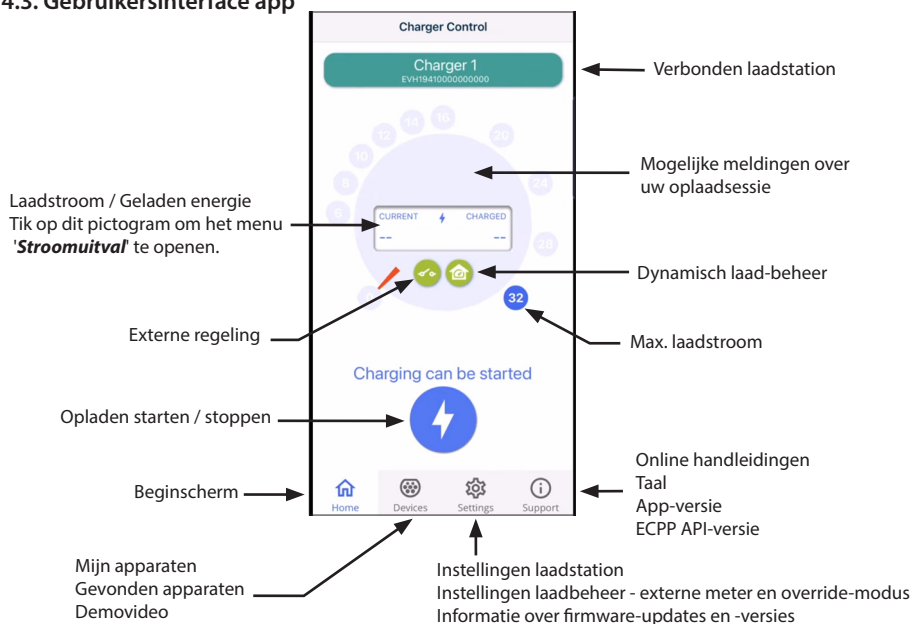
4.3. Gebruikersinterface app

Charger Control

Charger 1
EVH19410000000000

Verbonden laadstation

12 14 16 20
10 24
8
6 28

Mogelijke meldingen over uw oplaadsessie

Laadstroom / Geladen energie
Tik op dit pictogram om het menu '**Stroomuitval**' te openen.

CURRENT CHARGED
-- --

Dynamisch laad-beheer

32

Externe regeling

Max. laadstroom

Charging can be started

Opladen starten / stoppen

Online handleidingen
Taal
App-versie
ECPP API-versie

Beginscherm

Home Devices Settings Support

Mijn apparaten
Gevonden apparaten
Demovideo

Instellingen laadstation
Instellingen laadbeheer - externe meter en override-modus
Informatie over firmware-updates en -versies